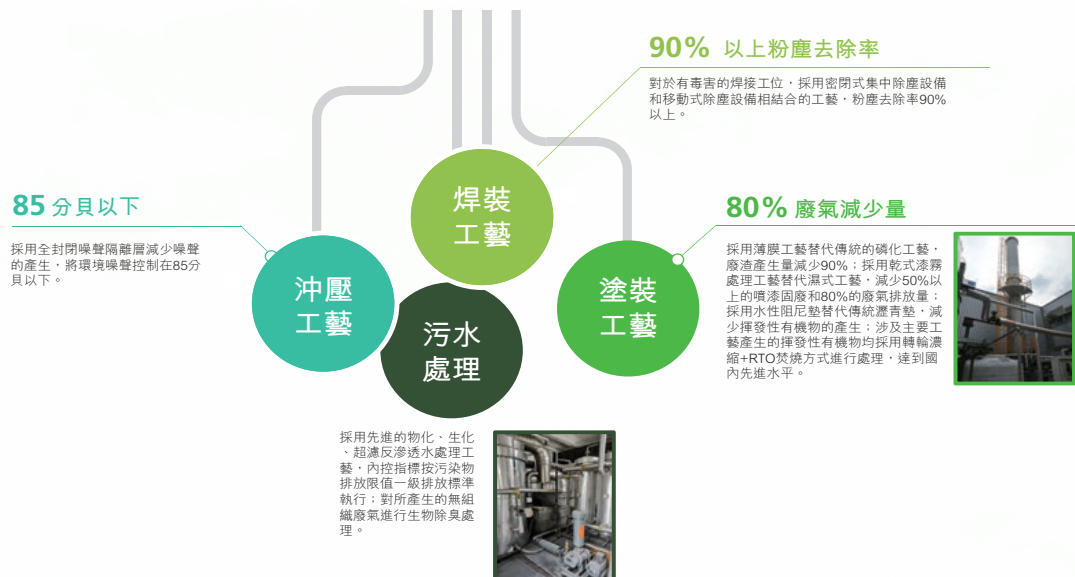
90% 以上粉塵去除率

對於有毒害的焊接工位，採用密閉式集中除塵設備和移動式除塵設備相結合的工藝，粉塵去除率90%以上。

85 分貝以下

採用全封閉噪聲隔離層減少噪聲的產生，將環境噪聲控制在85分貝以下。

焊裝工藝

沖壓工藝

污水處理

塗裝工藝

80% 廢氣減少量

採用薄膜工藝替代傳統的磷化工藝，廢渣產生量減少90%；採用乾式漆霧處理工藝替代濕式工藝，減少50%以上的噴漆固廢和80%的廢氣排放量；採用水性阻尼墊替代傳統瀝青墊，減少揮發性有機物的產生；涉及主要工藝產生的揮發性有機物均採用轉輪濃縮+RTO焚燒方式進行處理，達到國內先進水平。

採用先進的物化、生化、超濾反滲透水處理工藝，內控指標按污染物排放限值一級排放標準執行；對所產生的無組織廢氣進行生物除臭處理。